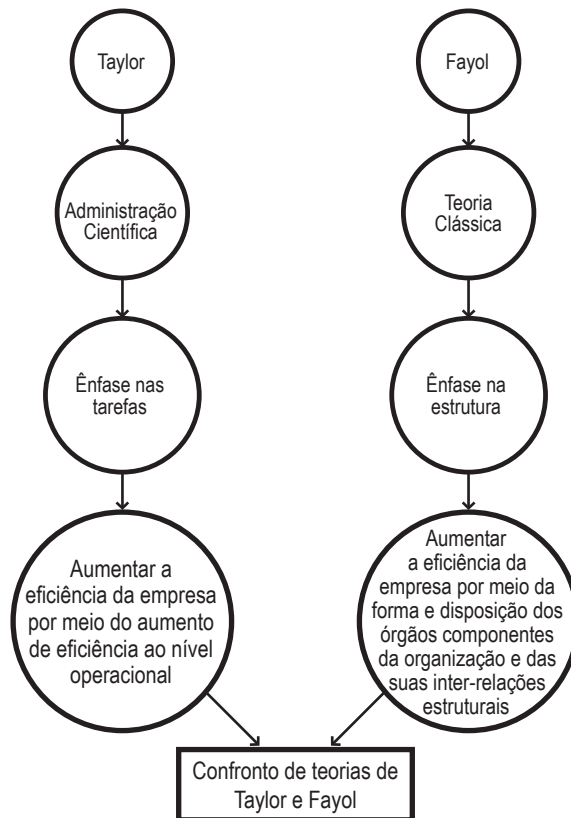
Taylor

Administração Científica

Ênfase nas tarefas

Aumentar a eficiência da empresa por meio do aumento de eficiência ao nível operacional

Fayol

Teoria Clássica

Ênfase na estrutura

Aumentar a eficiência da empresa por meio da forma e disposição dos órgãos componentes da organização e das suas inter-relações estruturais

Confronto de teorias de Taylor e Fayol